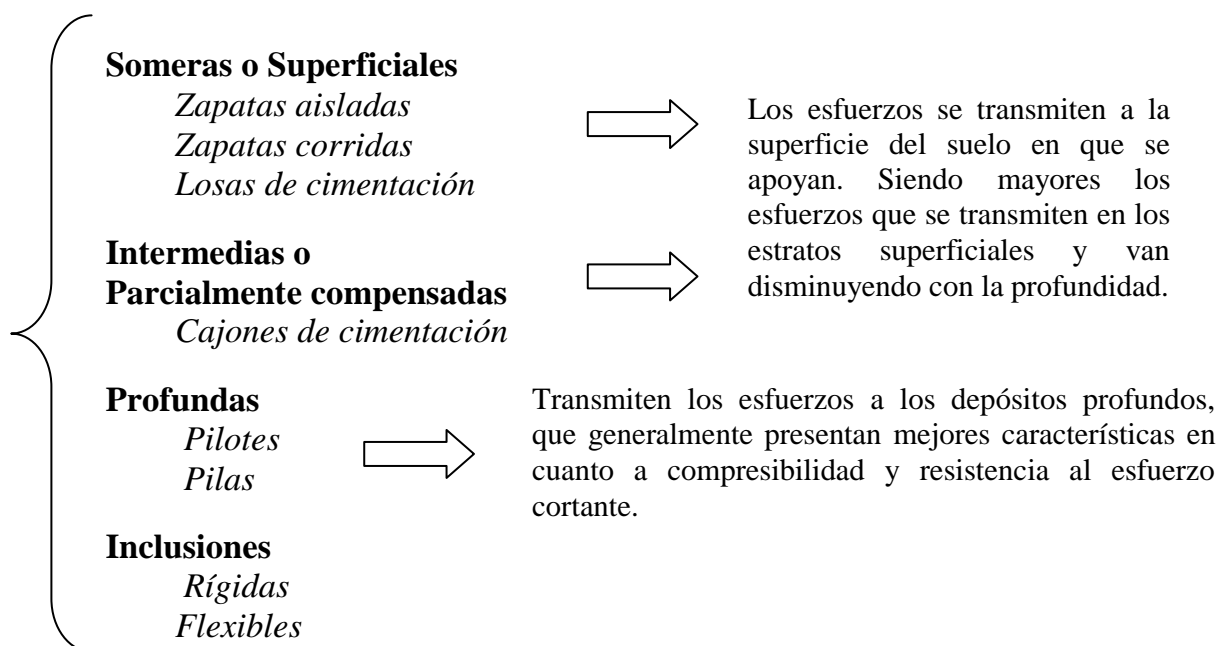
**Someras o Superficiales**
*Zapatas aisladas*
*Zapatas corridas*
*Losas de cimentación*

Los esfuerzos se transmiten a la superficie del suelo en que se apoyan. Siendo mayores los esfuerzos que se transmiten en los estratos superficiales y van disminuyendo con la profundidad.

**Intermedias o Parcialmente compensadas**
*Cajones de cimentación*

**Profundas**
*Pilotes*
*Pilas*

Transmiten los esfuerzos a los depósitos profundos, que generalmente presentan mejores características en cuanto a compresibilidad y resistencia al esfuerzo cortante.

**Inclusiones**
*Rígidas*
*Flexibles*